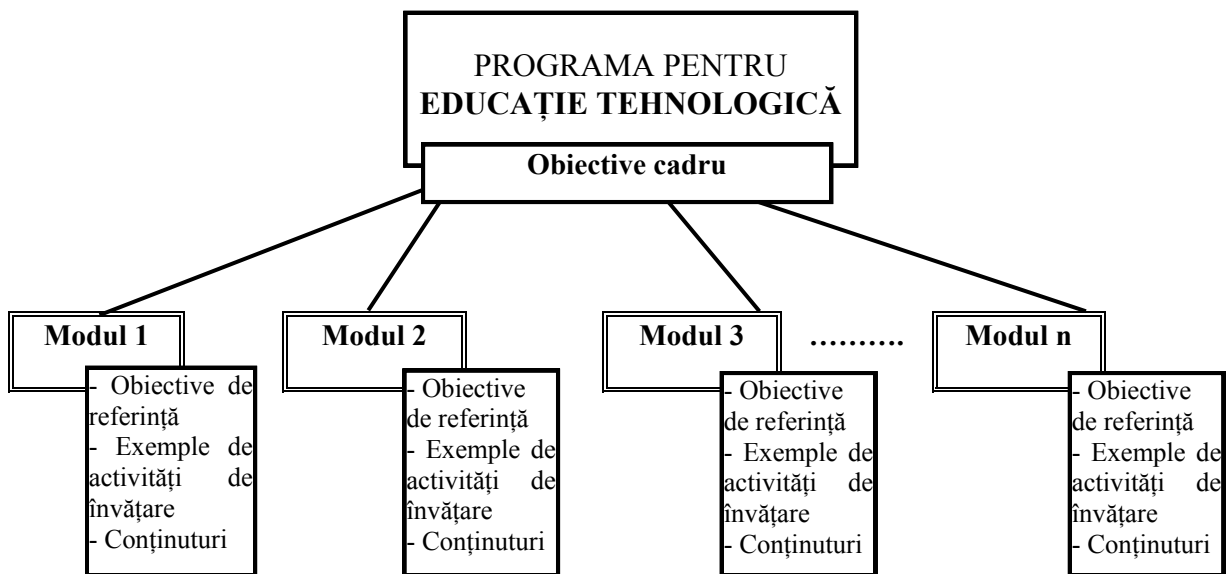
PROGRAMA PENTRU
**EDUCAȚIE TEHNOLOGICĂ**

**Obiective cadru**

**Modul 1**

- Obiective de referință
- Exemple de activități de învățare
- Conținuturi

**Modul 2**

- Obiective de referință
- Exemple de activități de învățare
- Conținuturi

**Modul 3**

- Obiective de referință
- Exemple de activități de învățare
- Conținuturi

**……….**

**Modul n**

- Obiective de referință
- Exemple de activități de învățare
- Conținuturi